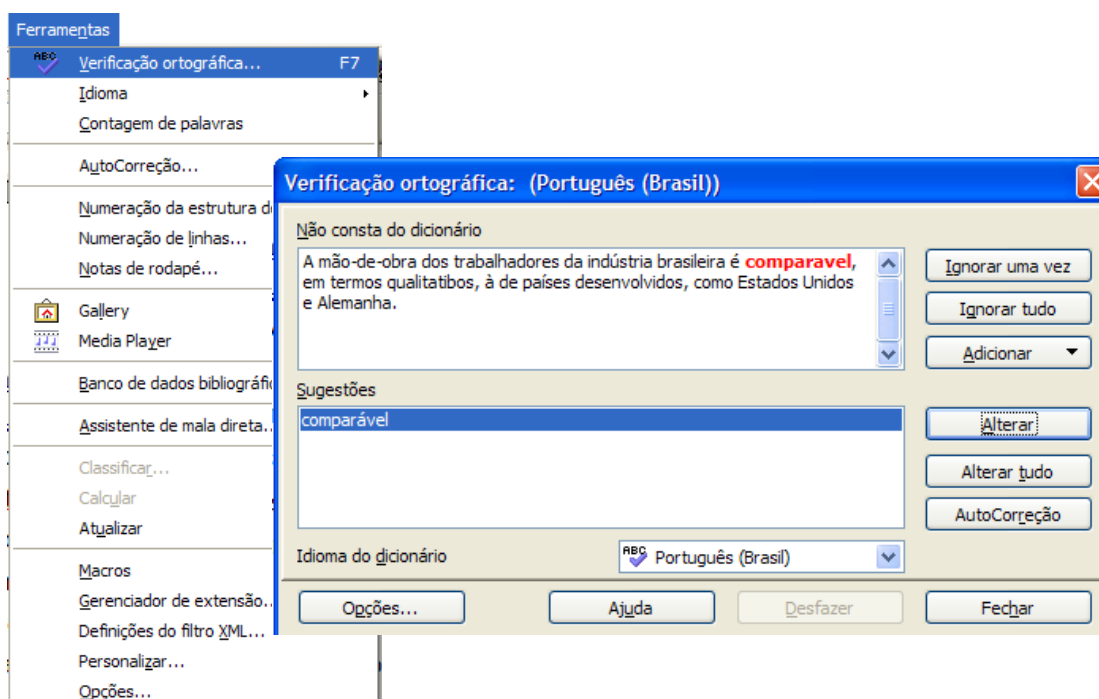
Ferramentas

ABC Verificação ortográfica... F7
Idioma
Contagem de palavras
AutoCorreção...
Numeração da estrutura d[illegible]
Numeração de linhas...
Notas de rodapé...
Gallery
Media Player
Banco de dados bibliográfi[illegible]
Assistente de mala direta...
Classificar...
Calcular
Atualizar
Macros
Gerenciador de extensão...
Definições do filtro XML...
Personalizar...
Opções...

Verificação ortográfica: (Português (Brasil))

Não consta do dicionário

A mão-de-obra dos trabalhadores da indústria brasileira é comparavel, em termos qualitatibos, à de países desenvolvidos, como Estados Unidos e Alemanha.

Ignorar uma vez
Ignorar tudo
Adicionar

Sugestões

comparável

Alterar
Alterar tudo
AutoCorreção

Idioma do dicionário
ABC Português (Brasil)

Opções...
Ajuda
Desfazer
Fechar